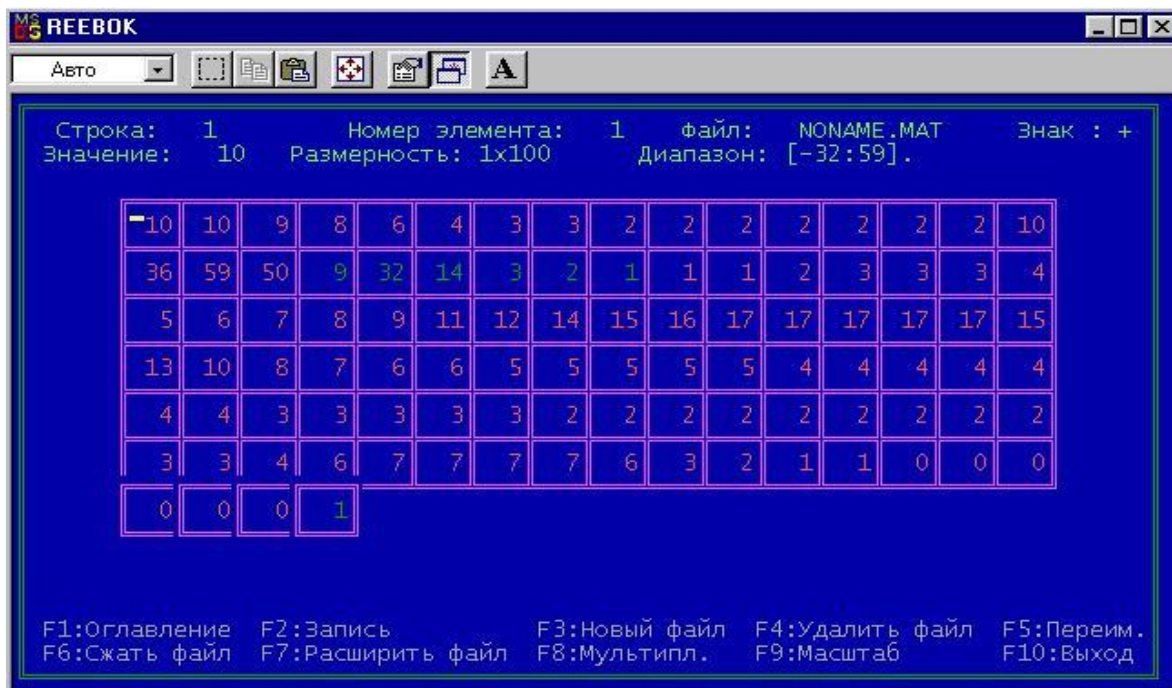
MS DOS REEBOK

Авто A

Строка: 1 Номер элемента: 1 Файл: NONAME.MAT Знак : +
Значение: 10 Размерность: 1x100 Диапазон: [-32:59].

| 10 | 10 | 9 | 8 | 6 | 4 | 3 | 3 | 2 | 2 | 2 | 2 | 2 | 2 | 2 | 10 |
|---|---|---|---|---|---|---|---|---|---|---|---|---|---|---|---|
| 36 | 59 | 50 | 9 | 32 | 14 | 3 | 2 | 1 | 1 | 1 | 2 | 3 | 3 | 3 | 4 |
| 5 | 6 | 7 | 8 | 9 | 11 | 12 | 14 | 15 | 16 | 17 | 17 | 17 | 17 | 17 | 15 |
| 13 | 10 | 8 | 7 | 6 | 6 | 5 | 5 | 5 | 5 | 5 | 4 | 4 | 4 | 4 | 4 |
| 4 | 4 | 3 | 3 | 3 | 3 | 3 | 2 | 2 | 2 | 2 | 2 | 2 | 2 | 2 | 2 |
| 3 | 3 | 4 | 6 | 7 | 7 | 7 | 7 | 6 | 3 | 2 | 1 | 1 | 0 | 0 | 0 |
| 0 | 0 | 0 | 1 | | | | | | | | | | | | |

F1:Оглавление F2:Запись F3:Новый файл F4:Удалить файл F5:Переим.
F6:Сжать файл F7:Расширить файл F8:Мультипл. F9:Масштаб F10:Выход